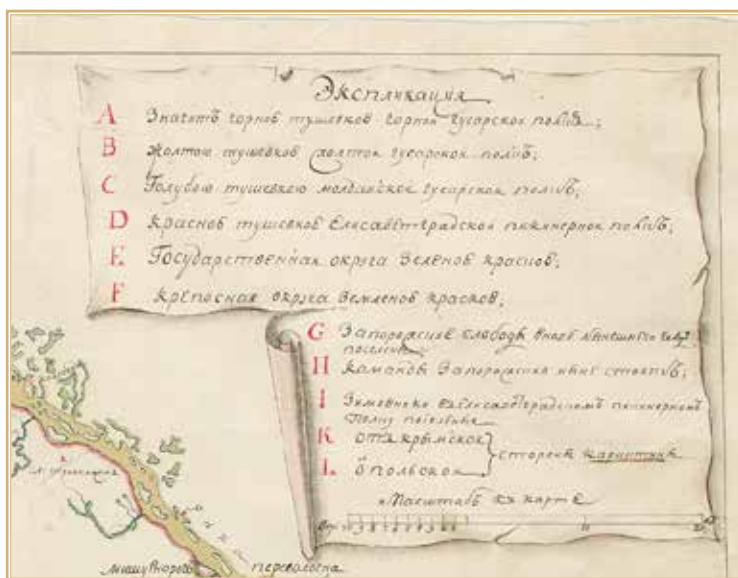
Экспликация

A Значить черное тушевкою черной гусарской полкъ;

B Желтою тушевкою желтой гусарской полкъ;

C Голубою тушевкою молдавской гусарской полкъ;

D Красное тушевкою Елисаветградской пикинерной полкъ;

E Государственная округа зеленою краскою;

F Крепостная округа земленою краскою;

G Запорожские слободы в коих немалое число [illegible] поселены

H Команды запорожские нынѣ стоятъ;

I Зимовники въ Елисаветградском пикинерном полку поселены

K от крымской } сторонъ карантины

L от польской

Масштаб къ карте

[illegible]

Переволочна